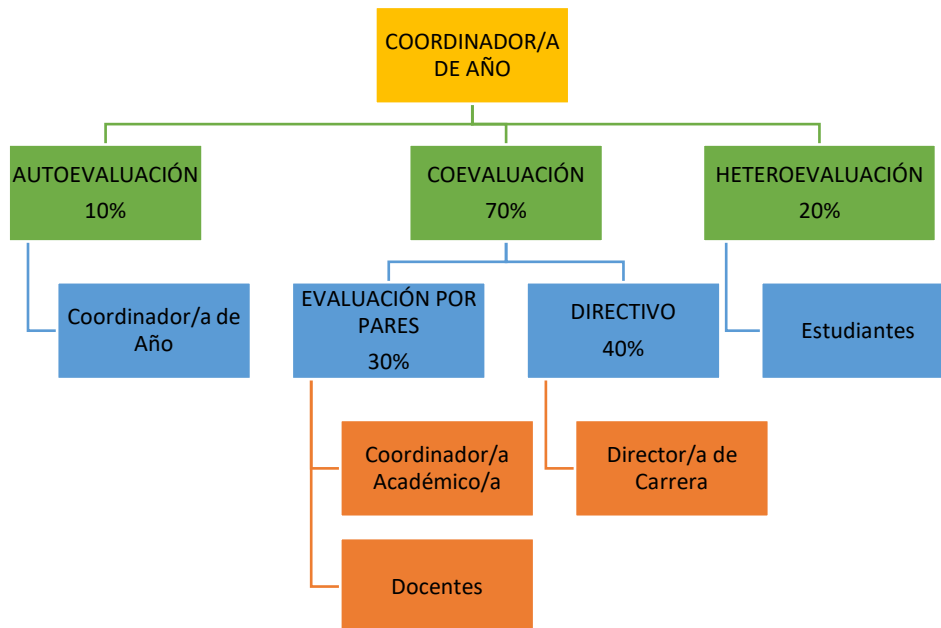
COORDINADOR/A DE AÑO

AUTOEVALUACIÓN 10%

Coordinador/a de Año

COEVALUACIÓN 70%

EVALUACIÓN POR PARES 30%

Coordinador/a Académico/a

Docentes

DIRECTIVO 40%

Director/a de Carrera

HETEROEVALUACIÓN 20%

Estudiantes